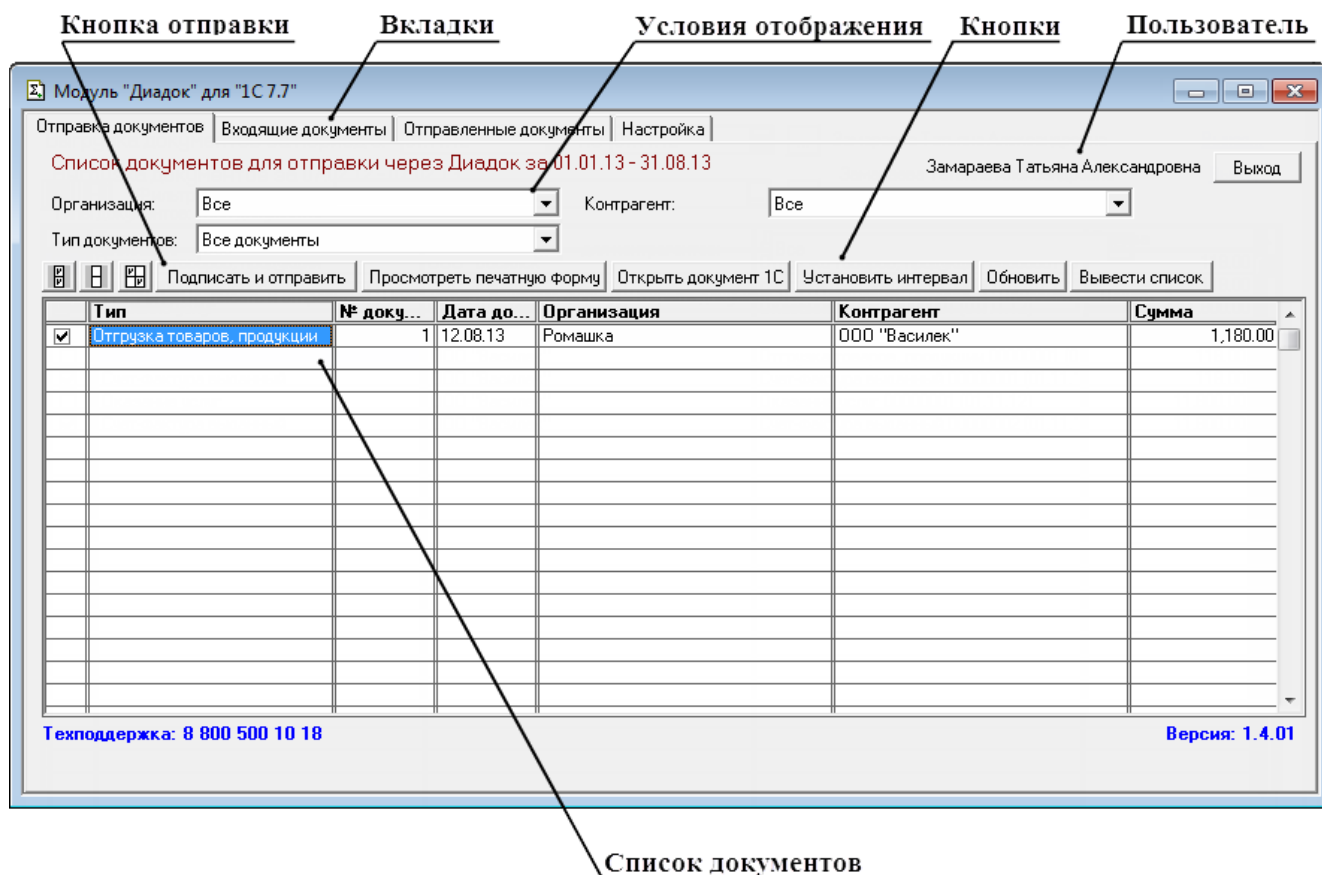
Кнопка отправки
Вкладки
Условия отображения
Кнопки
Пользователь

Модуль "Диадок" для "1С 7.7"

Отправка документов | Входящие документы | Отправленные документы | Настройка

Список документов для отправки через Диадок за 01.01.13 - 31.08.13

Замараева Татьяна Александровна
Выход

Организация: Все
Контрагент: Все
Тип документов: Все документы

Подписать и отправить | Просмотреть печатную форму | Открыть документ 1С | Установить интервал | Обновить | Вывести список

| | Тип | № доку... | Дата до... | Организация | Контрагент | Сумма |
|---|---|---|---|---|---|---|
| ✔ | Отгрузка товаров, продукции | 1 | 12.08.13 | Ромашка | ООО "Василек" | 1,180.00 |

Техподдержка: 8 800 500 10 18
Версия: 1.4.01

Список документов